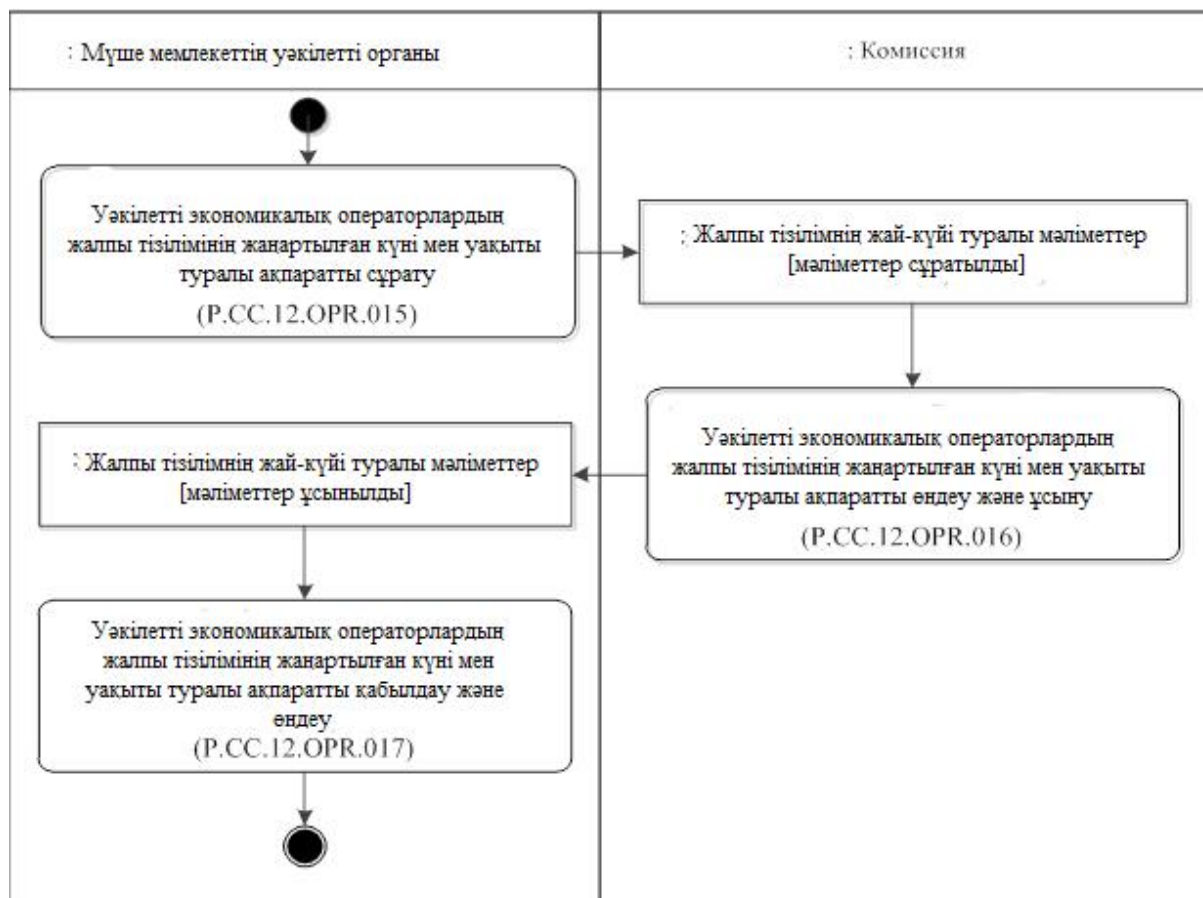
: Мүше мемлекеттің уәкілетті органы

: Комиссия

Уәкілетті экономикалық операторлардың жалпы тізілімінің жаңартылған күні мен уақыты туралы ақпаратты сұрату
(P.CC.12.OPR.015)

: Жалпы тізілімнің жай-күйі туралы мәліметтер [мәліметтер сұратылды]

Уәкілетті экономикалық операторлардың жалпы тізілімінің жаңартылған күні мен уақыты туралы ақпаратты өңдеу және ұсыну
(P.CC.12.OPR.016)

: Жалпы тізілімнің жай-күйі туралы мәліметтер [мәліметтер ұсынылды]

Уәкілетті экономикалық операторлардың жалпы тізілімінің жаңартылған күні мен уақыты туралы ақпаратты қабылдау және өңдеу
(P.CC.12.OPR.017)